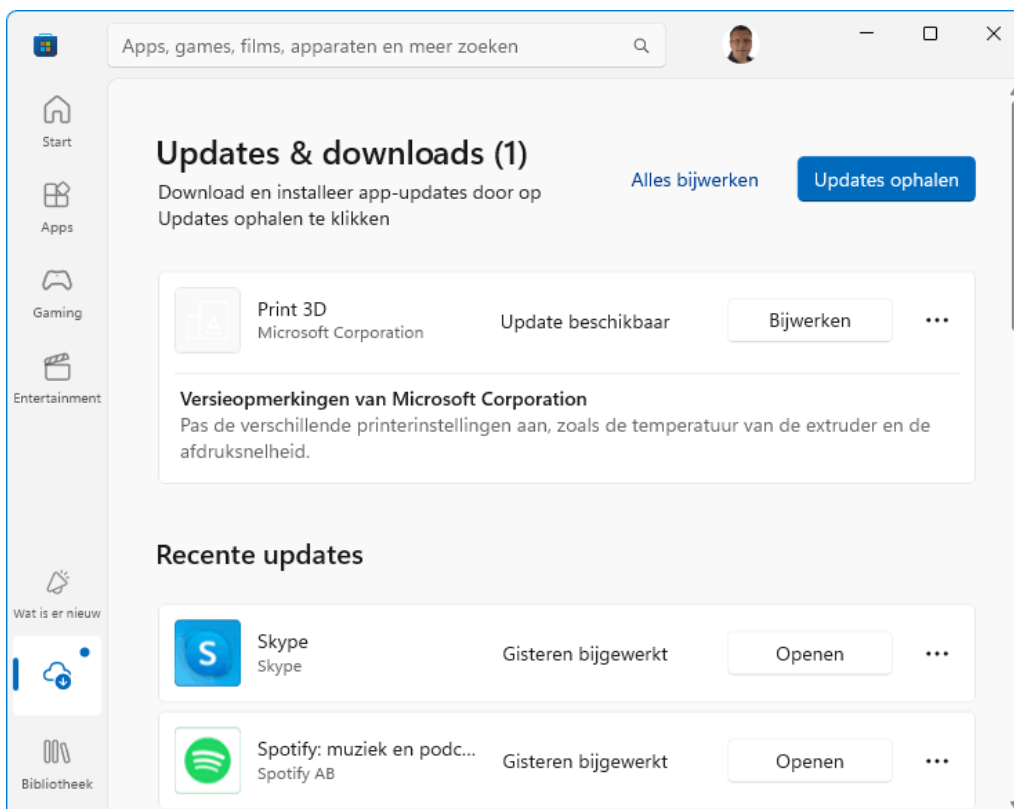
Apps, games, films, apparaten en meer zoeken

Start

Apps

Gaming

Entertainment

Wat is er nieuw

Bibliotheek

Updates & downloads (1)

Download en installeer app-updates door op Updates ophalen te klikken

Alles bijwerken

Updates ophalen

Print 3D
Microsoft Corporation

Update beschikbaar

Bijwerken

...

Versieopmerkingen van Microsoft Corporation
Pas de verschillende printerinstellingen aan, zoals de temperatuur van de extruder en de afdruksnelheid.

Recente updates

Skype
Skype

Gisteren bijgewerkt

Openen

...

Spotify: muziek en podc...
Spotify AB

Gisteren bijgewerkt

Openen

...